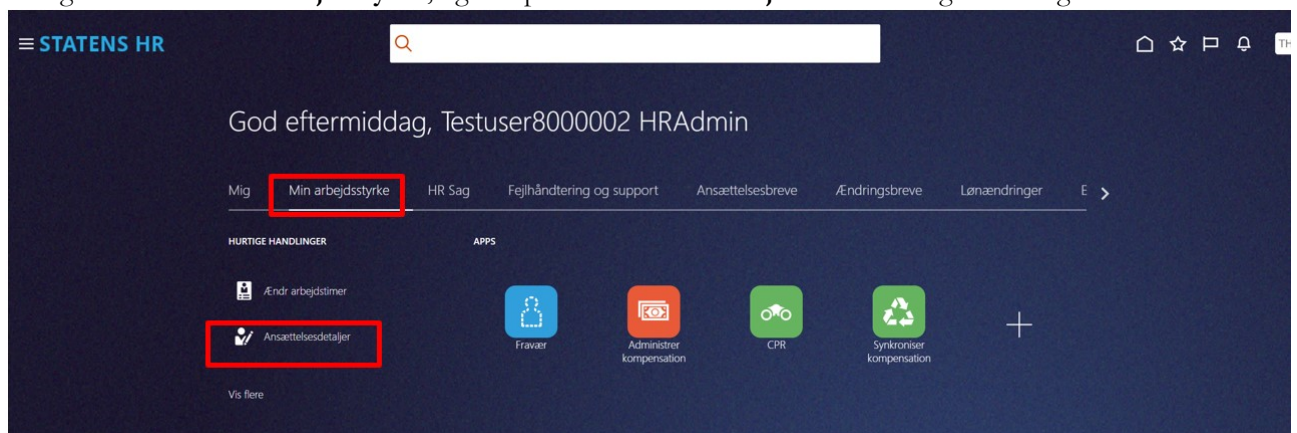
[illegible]

STATENS HR

TH

God eftermiddag, Testuser8000002 HRAdmin

Mig Min arbejdsstyrke HR Sag Fejlhåndtering og support Ansættelsesbreve Ændringsbreve Lønændringer E

HURTIGE HANDLINGER

Ændr arbejdstimer

Ansættelsesdetaljer

Vis flere

APPS

Fravær

Administrer kompensation

CPR

Synkroniser kompensation